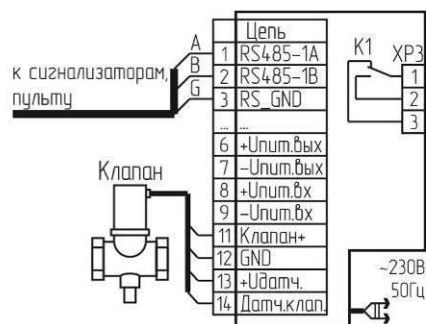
к сигнализаторам, пульту

A
B
G

| | Цепь |
|---|---|
| 1 | RS485-1A |
| 2 | RS485-1B |
| 3 | RS_GND |
| ... | ... |
| 6 | +Uпит.вых |
| 7 | -Uпит.вых |
| 8 | +Uпит.вх |
| 9 | -Uпит.вх |
| 11 | Клапан+ |
| 12 | GND |
| 13 | +Uдатч. |
| 14 | Датч.клап. |

Клапан

K1
XP3
1
2
3

~230В
50Гц